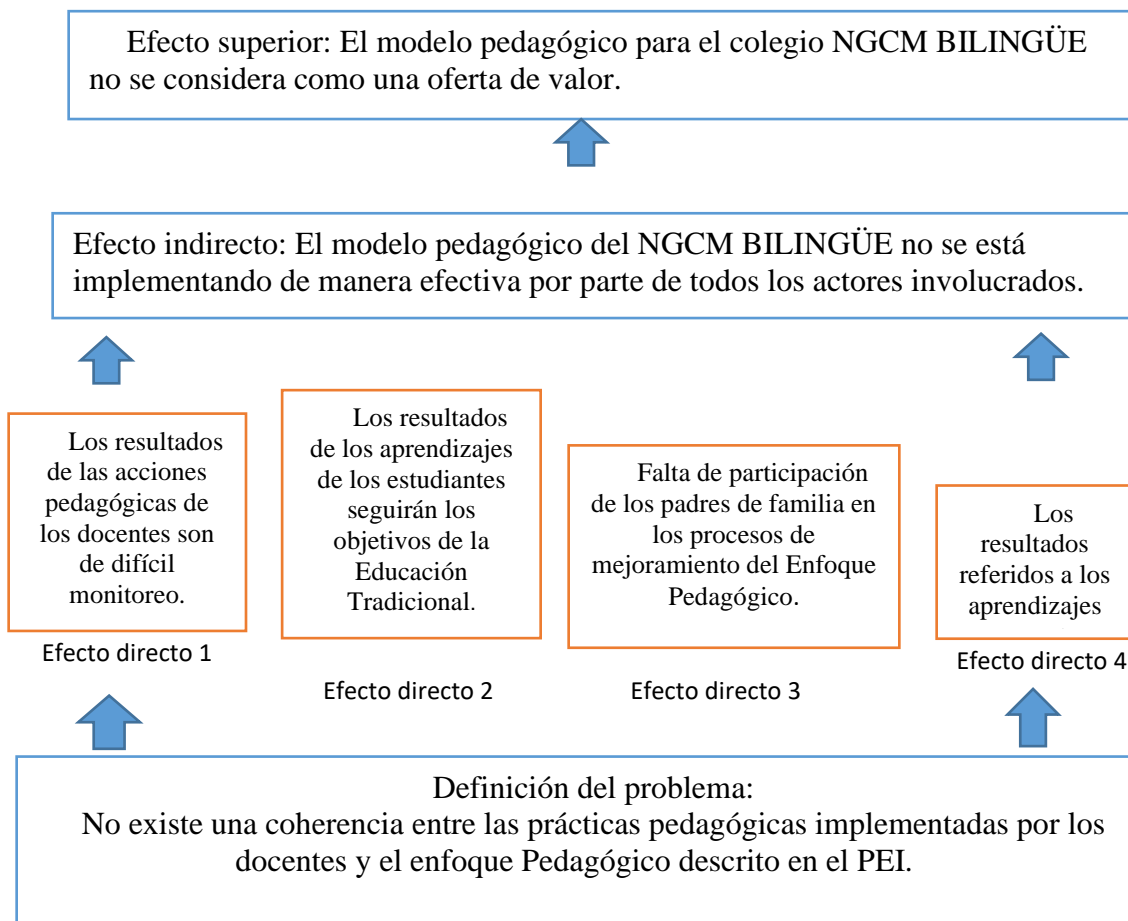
Efecto superior: El modelo pedagógico para el colegio NGCM BILINGÜE no se considera como una oferta de valor.

Efecto indirecto: El modelo pedagógico del NGCM BILINGÜE no se está implementando de manera efectiva por parte de todos los actores involucrados.

Los resultados de las acciones pedagógicas de los docentes son de difícil monitoreo.

Efecto directo 1

Los resultados de los aprendizajes de los estudiantes seguirán los objetivos de la Educación Tradicional.

Efecto directo 2

Falta de participación de los padres de familia en los procesos de mejoramiento del Enfoque Pedagógico.

Efecto directo 3

Los resultados referidos a los aprendizajes

Efecto directo 4

Definición del problema:
No existe una coherencia entre las prácticas pedagógicas implementadas por los docentes y el enfoque Pedagógico descrito en el PEI.